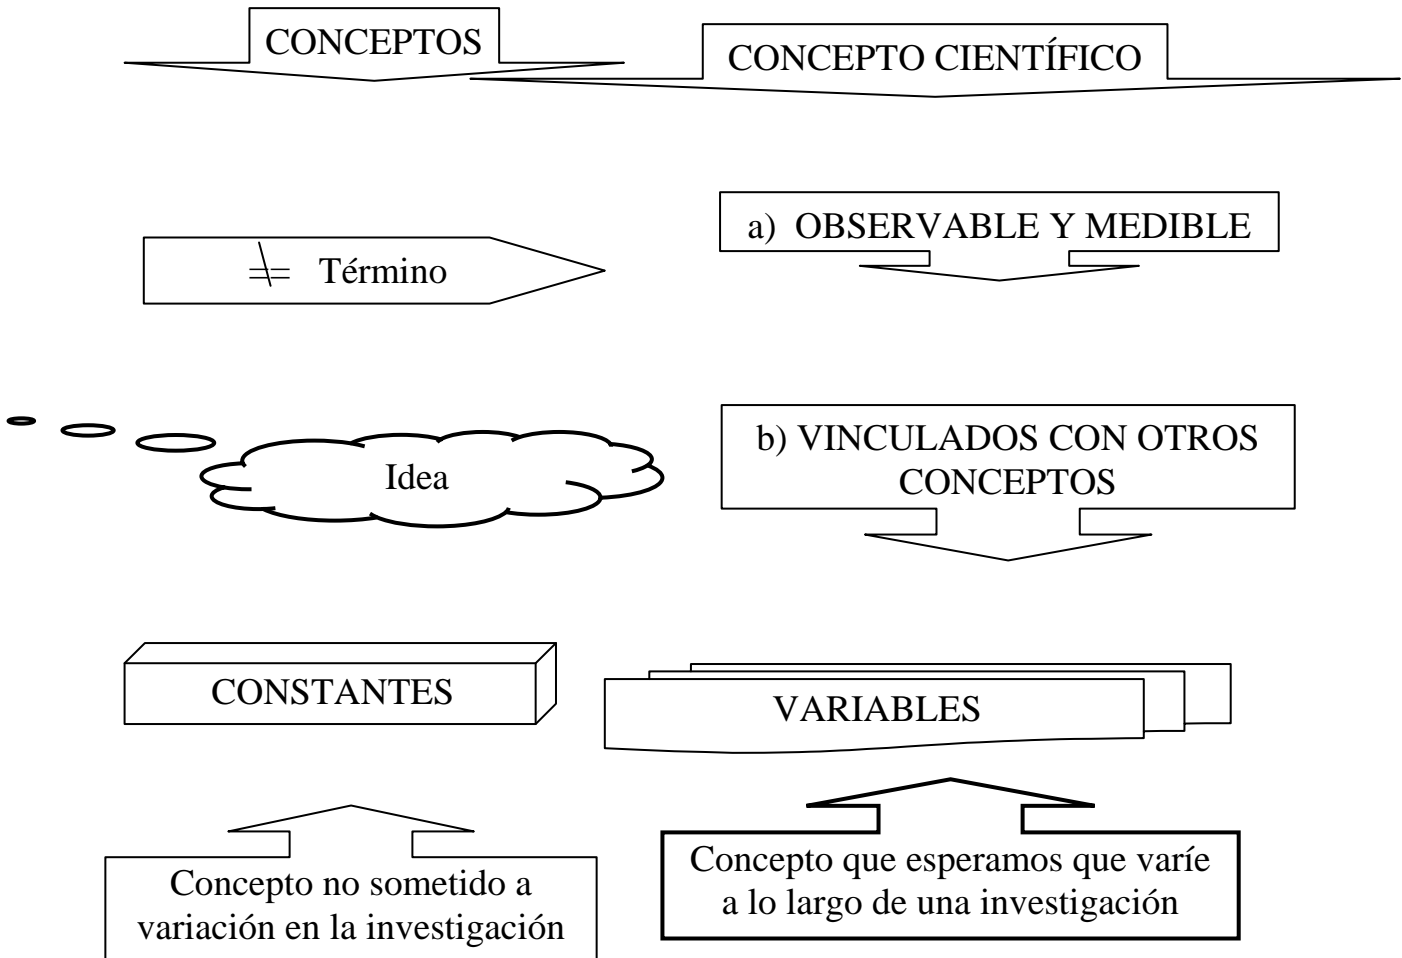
CONCEPTOS

CONCEPTO CIENTÍFICO

$\neq$ Término

a) OBSERVABLE Y MEDIBLE

Idea

b) VINCULADOS CON OTROS CONCEPTOS

CONSTANTES

VARIABLES

Concepto no sometido a variación en la investigación

Concepto que esperamos que varíe a lo largo de una investigación